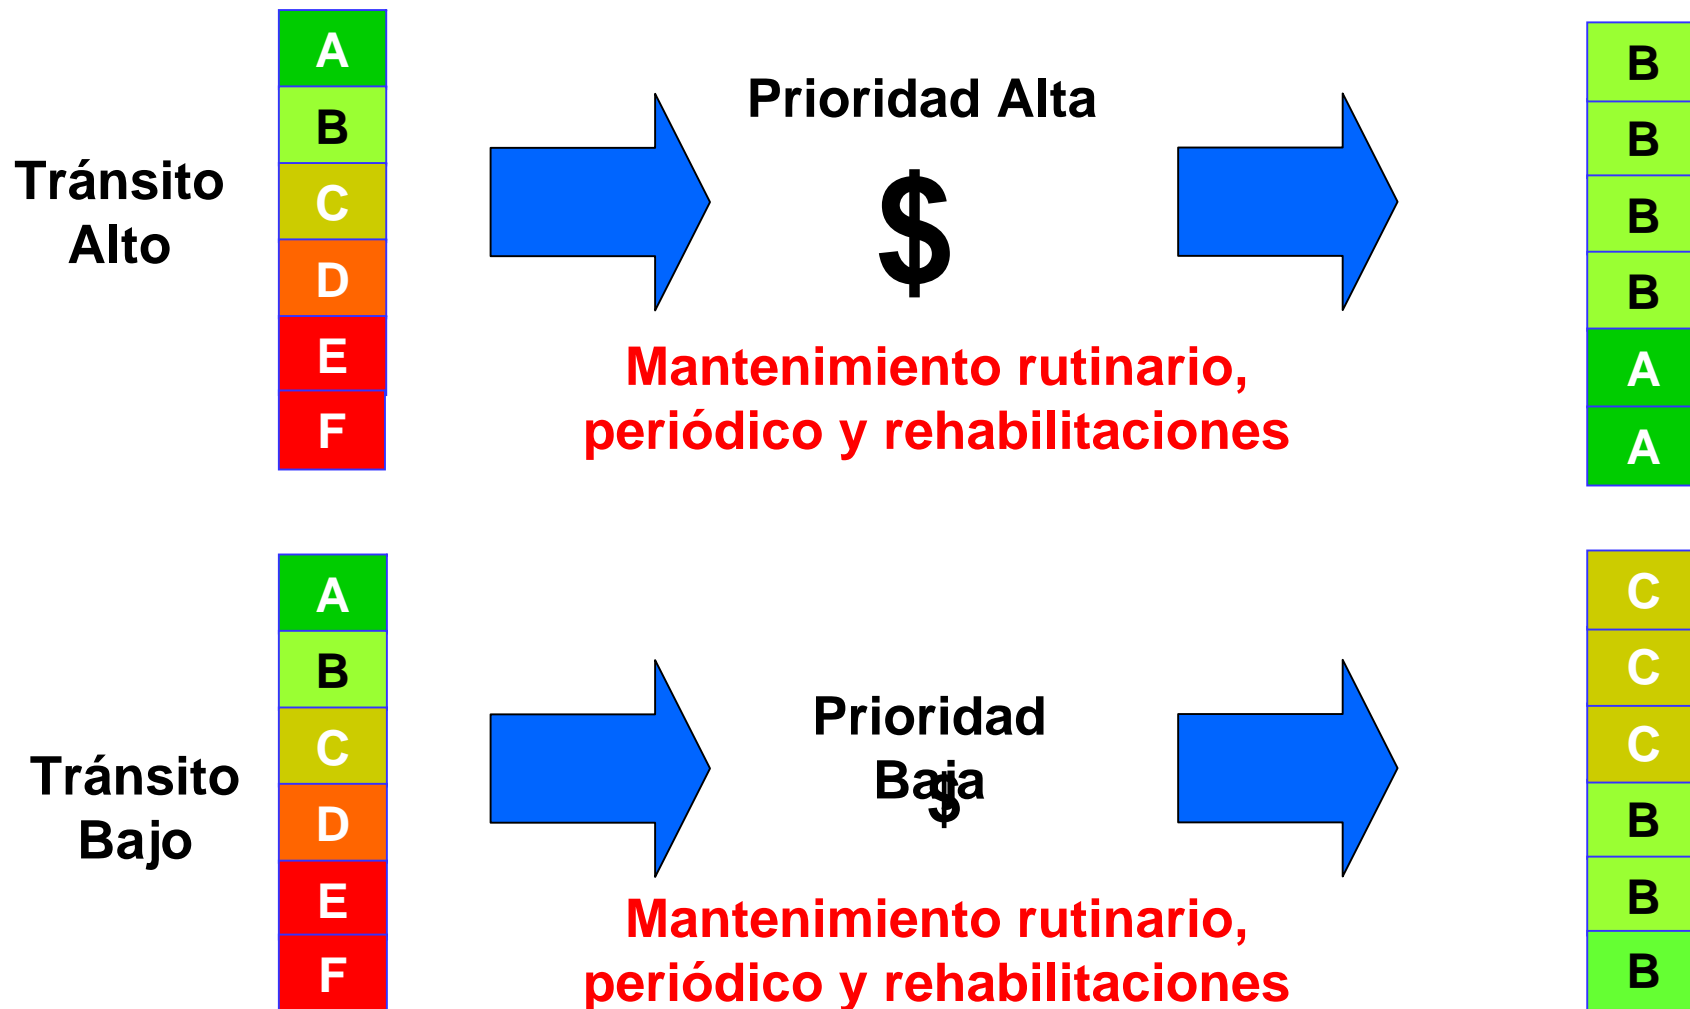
Tránsito Alto

| A |
|---|
| B |
| C |
| D |
| E |
| F |

Prioridad Alta

$

Mantenimiento rutinario, periódico y rehabilitaciones

| B |
|---|
| B |
| B |
| B |
| A |
| A |

Tránsito Bajo

| A |
|---|
| B |
| C |
| D |
| E |
| F |

Prioridad Baja

$

Mantenimiento rutinario, periódico y rehabilitaciones

| C |
|---|
| C |
| C |
| B |
| B |
| B |